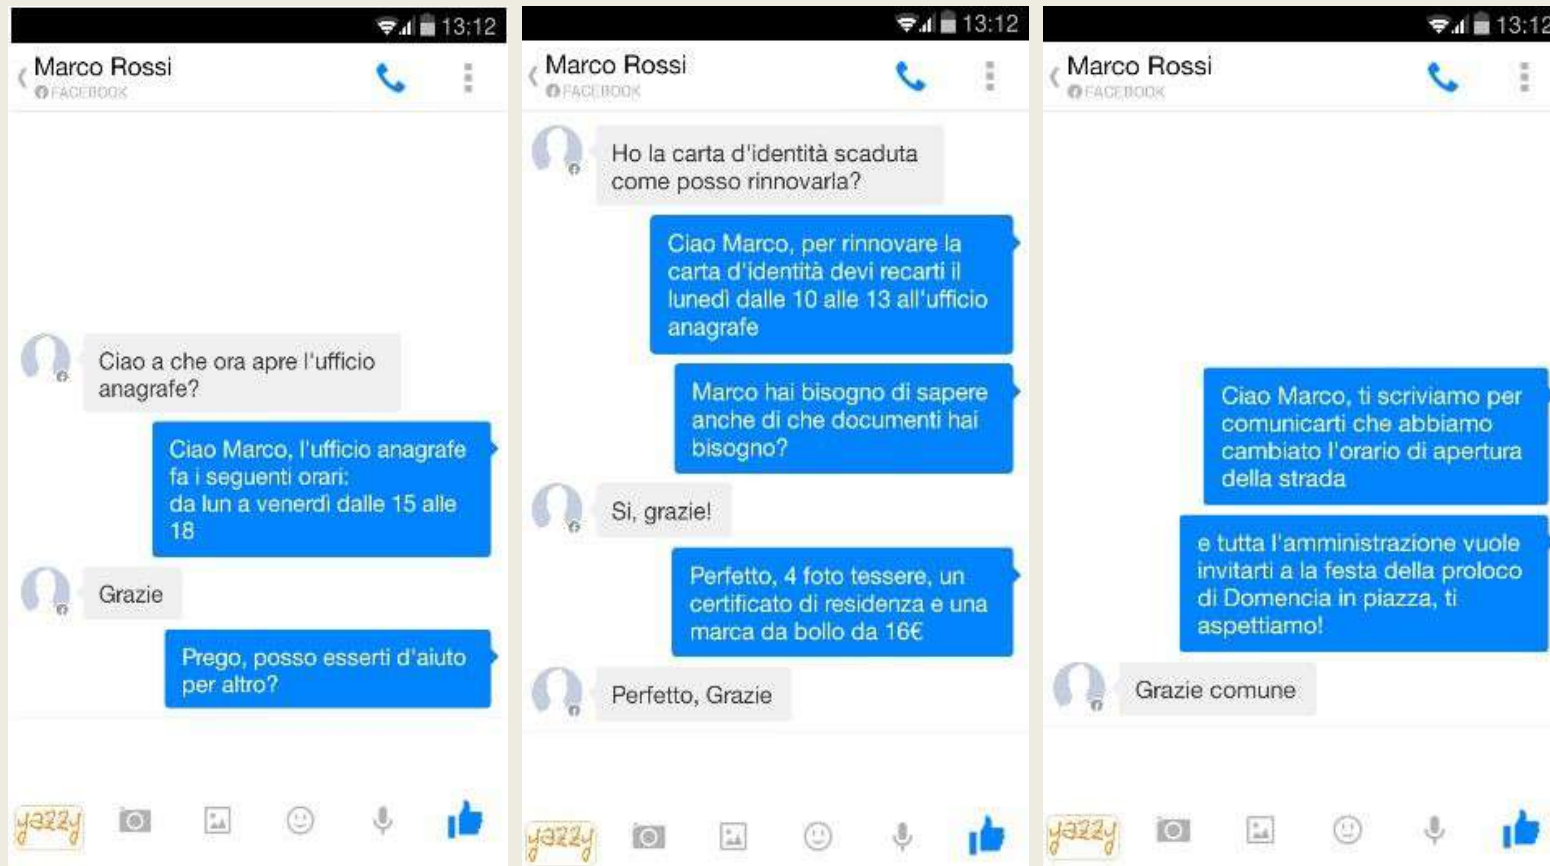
13:12

Marco Rossi
FACEBOOK

Ciao a che ora apre l'ufficio anagrafe?

Ciao Marco, l'ufficio anagrafe fa i seguenti orari: da lun a venerdì dalle 15 alle 18

Grazie

Prego, posso esserti d'aiuto per altro?

yazzy

13:12

Marco Rossi
FACEBOOK

Ho la carta d'identità scaduta come posso rinnovarla?

Ciao Marco, per rinnovare la carta d'identità devi recarti il lunedì dalle 10 alle 13 all'ufficio anagrafe

Marco hai bisogno di sapere anche di che documenti hai bisogno?

Si, grazie!

Perfetto, 4 foto tessere, un certificato di residenza e una marca da bollo da 16€

Perfetto, Grazie

yazzy

13:12

Marco Rossi
FACEBOOK

Ciao Marco, ti scriviamo per comunicarti che abbiamo cambiato l'orario di apertura della strada

e tutta l'amministrazione vuole invitarti a la festa della proloco di Domencia in piazza, ti aspettiamo!

Grazie comune

yazzy